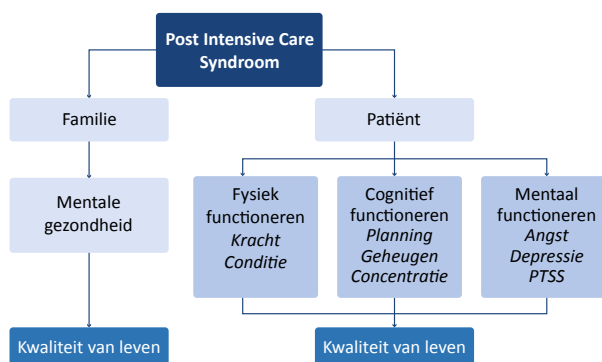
Post Intensive Care Syndroom

Familie

Patiënt

Mentale gezondheid

Fysiek functioneren
*Kracht*
*Conditie*

Cognitief functioneren
*Planning*
*Geheugen*
*Concentratie*

Mentaal functioneren
*Angst*
*Depressie*
*PTSS*

Kwaliteit van leven

Kwaliteit van leven